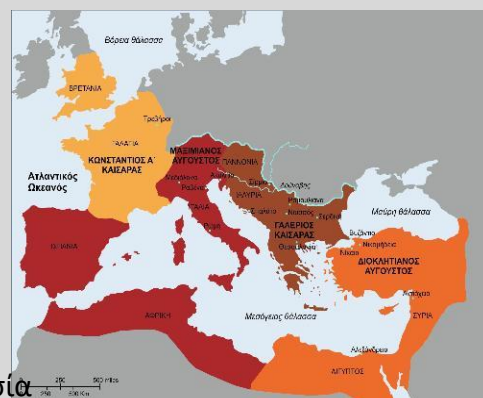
Βόρεια θάλασσα

ΒΡΕΤΑΝΙΑ

Τρεβήροι

ΓΑΛΑΤΙΑ

ΚΩΝΣΤΑΝΤΙΟΣ Α' ΚΑΙΣΑΡΑΣ

Ατλαντικός Ωκεανός

ΜΑΞΙΜΙΑΝΟΣ ΑΥΓΟΥΣΤΟΣ

ΠΑΝΝΟΝΙΑ

Ακυληία

ΙΛΛΥΡΙΑ

Μεδιόλανο

Ραβέννα

ΙΤΑΛΙΑ

Ρώμη

Σίρμιο

Ναϊσσός

Σαρδική

Ναΐσσος

Θεσσαλονίκη

ΓΑΛΕΡΙΟΣ ΚΑΙΣΑΡΑΣ

Βυζάντιο

Νικομήδεια

Νίκαια

Μαύρη θάλασσα

ΔΙΟΚΛΗΤΙΑΝΟΣ ΑΥΓΟΥΣΤΟΣ

Αντιόχεια

ΣΥΡΙΑ

ΙΣΠΑΝΙΑ

ΑΦΡΙΚΗ

Μεσόγειος θάλασσα

Αλεξάνδρεια

ΑΙΓΥΠΤΟΣ

0 250 500 miles
0 250 500 Km

σία